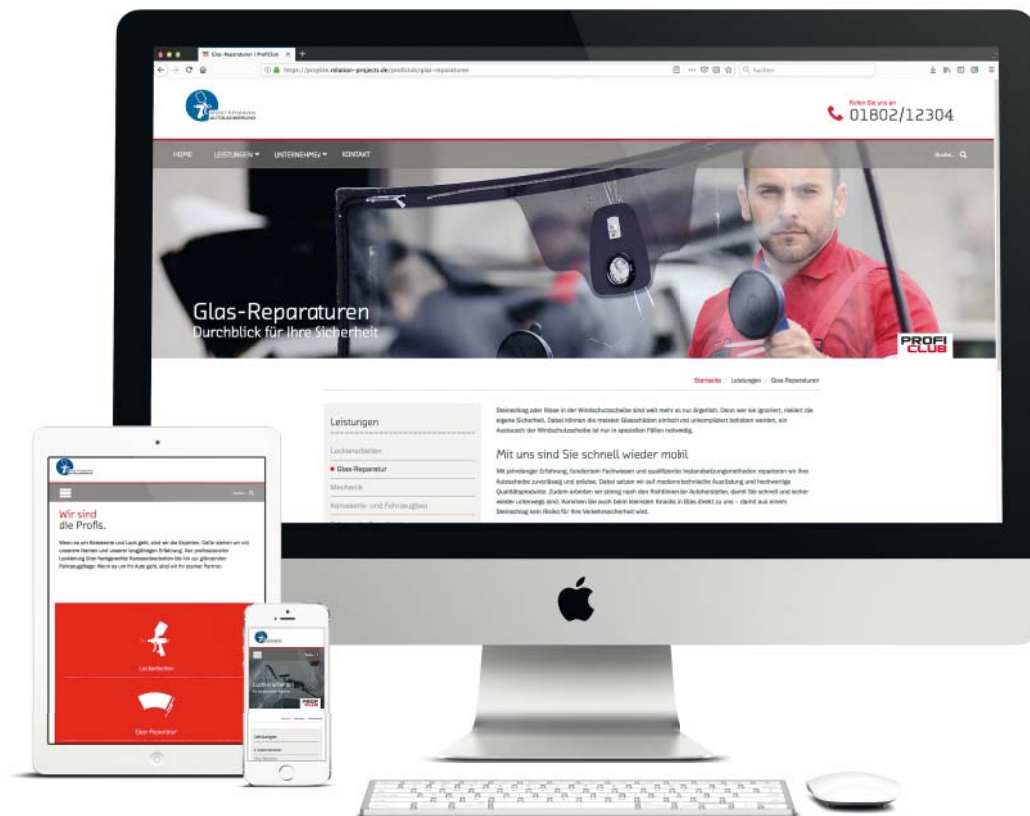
Glas-Reparaturen | ProfiClub

https://projekte.relation-projects.de/profiklub/glas-reparaturen

Suchen

MUSTERMANN AUTOLACKIERUNG

Rufen Sie uns an
01802/12304

HOME LEISTUNGEN UNTERNEHMEN KONTAKT

Suche...

Glas-Reparaturen
Durchblick für Ihre Sicherheit

PROFI CLUB

Startseite / Leistungen / Glas-Reparaturen

Leistungen

Lackierarbeiten
Glas-Reparatur
Mechanik
Karosserie- und Fahrzeugbau

Steinschlag oder Risse in der Windschutzscheibe sind weit mehr als nur ärgerlich. Denn wer sie ignoriert, riskiert die eigene Sicherheit. Dabei können die meisten Glasschäden einfach und unkompliziert behoben werden, ein Austausch der Windschutzscheibe ist nur in speziellen Fällen notwendig.

Mit uns sind Sie schnell wieder mobil

Mit jahrelanger Erfahrung, fundiertem Fachwissen und qualifizierten Instandsetzungsmethoden reparieren wir Ihre Autoscheibe zuverlässig und präzise. Dabei setzen wir auf modernste technische Ausrüstung und hochwertige Qualitätsprodukte. Zudem arbeiten wir streng nach den Richtlinien der Autohersteller, damit Sie schnell und sicher wieder unterwegs sind. Kommen Sie auch beim kleinsten Kratzer in Glas direkt zu uns – damit aus einem Steinschlag kein Risiko für Ihre Verkehrssicherheit wird.

Wir sind
die Profis.

Wenn es um Karosserie und Lack geht, sind wir die Experten. Dafür stehen wir mit unserem Namen und unserer langjährigen Erfahrung. Von professioneller Lackierung über fachgerechte Karosseriearbeiten bis hin zur glänzenden Fahrzeugpflege: Wenn es um Ihr Auto geht, sind wir Ihr starker Partner.

Lackierarbeiten

Glas-Reparatur

Lackierarbeiten

Leistungen

Lackierarbeiten
Glas-Reparatur